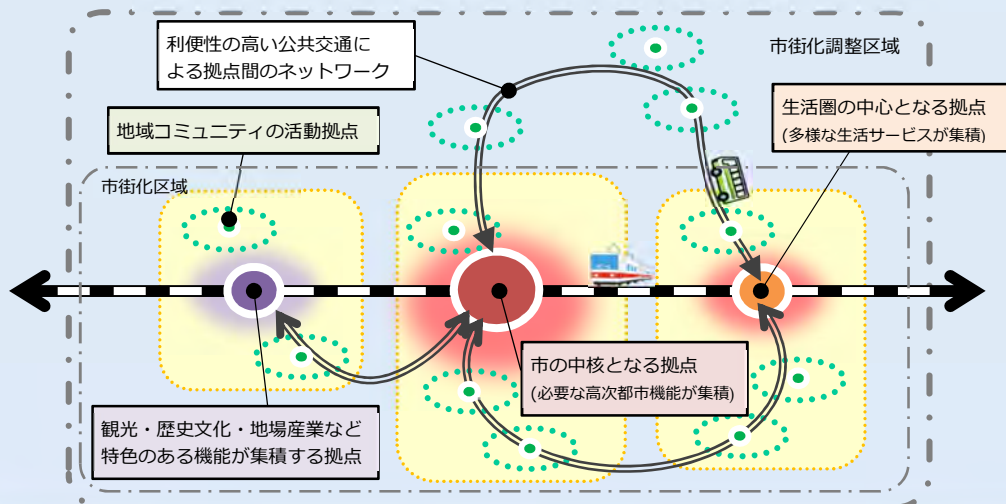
利便性の高い公共交通による拠点間のネットワーク

市街化調整区域

地域コミュニティの活動拠点

生活圏の中心となる拠点
(多様な生活サービスが集積)

市街化区域

市の中核となる拠点
(必要な高次都市機能が集積)

観光・歴史文化・地場産業など特色のある機能が集積する拠点